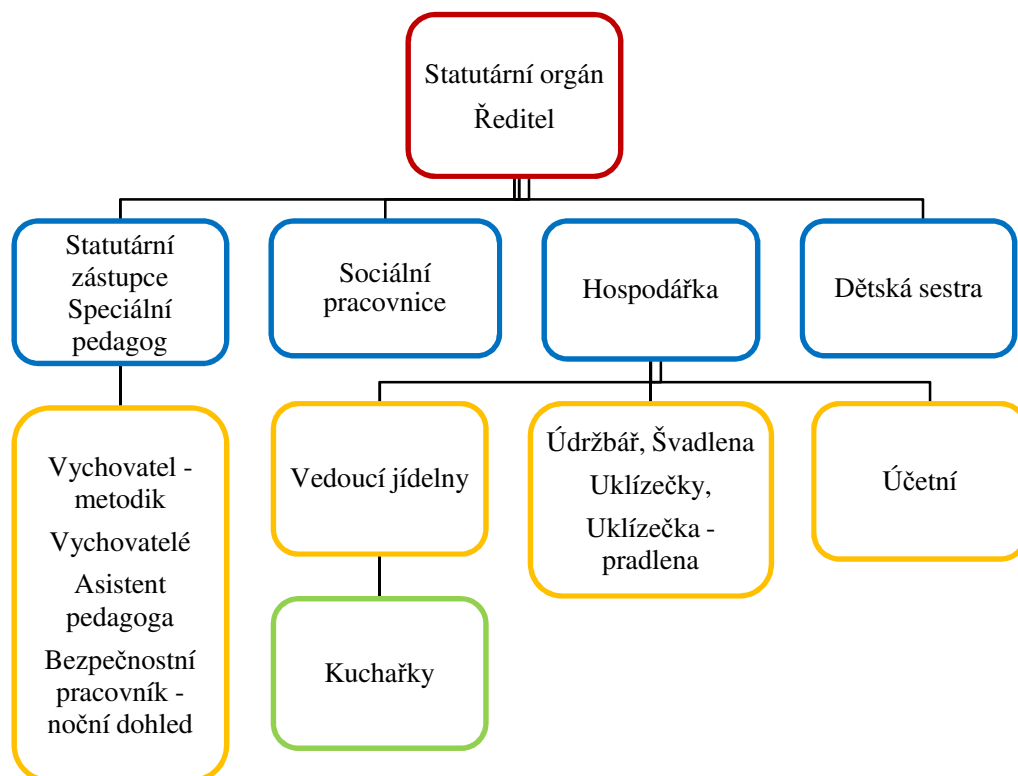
Statutární orgán
Ředitel

Statutární zástupce
Speciální pedagog

Sociální pracovnice

Hospodářka

Dětská sestra

Vychovatel - metodik
Vychovatelé
Asistent pedagoga
Bezpečnostní pracovník - noční dohled

Vedoucí jídelny

Kuchařky

Údržbář, Švadlena
Uklízečky,
Uklízečka - pradlena

Účetní